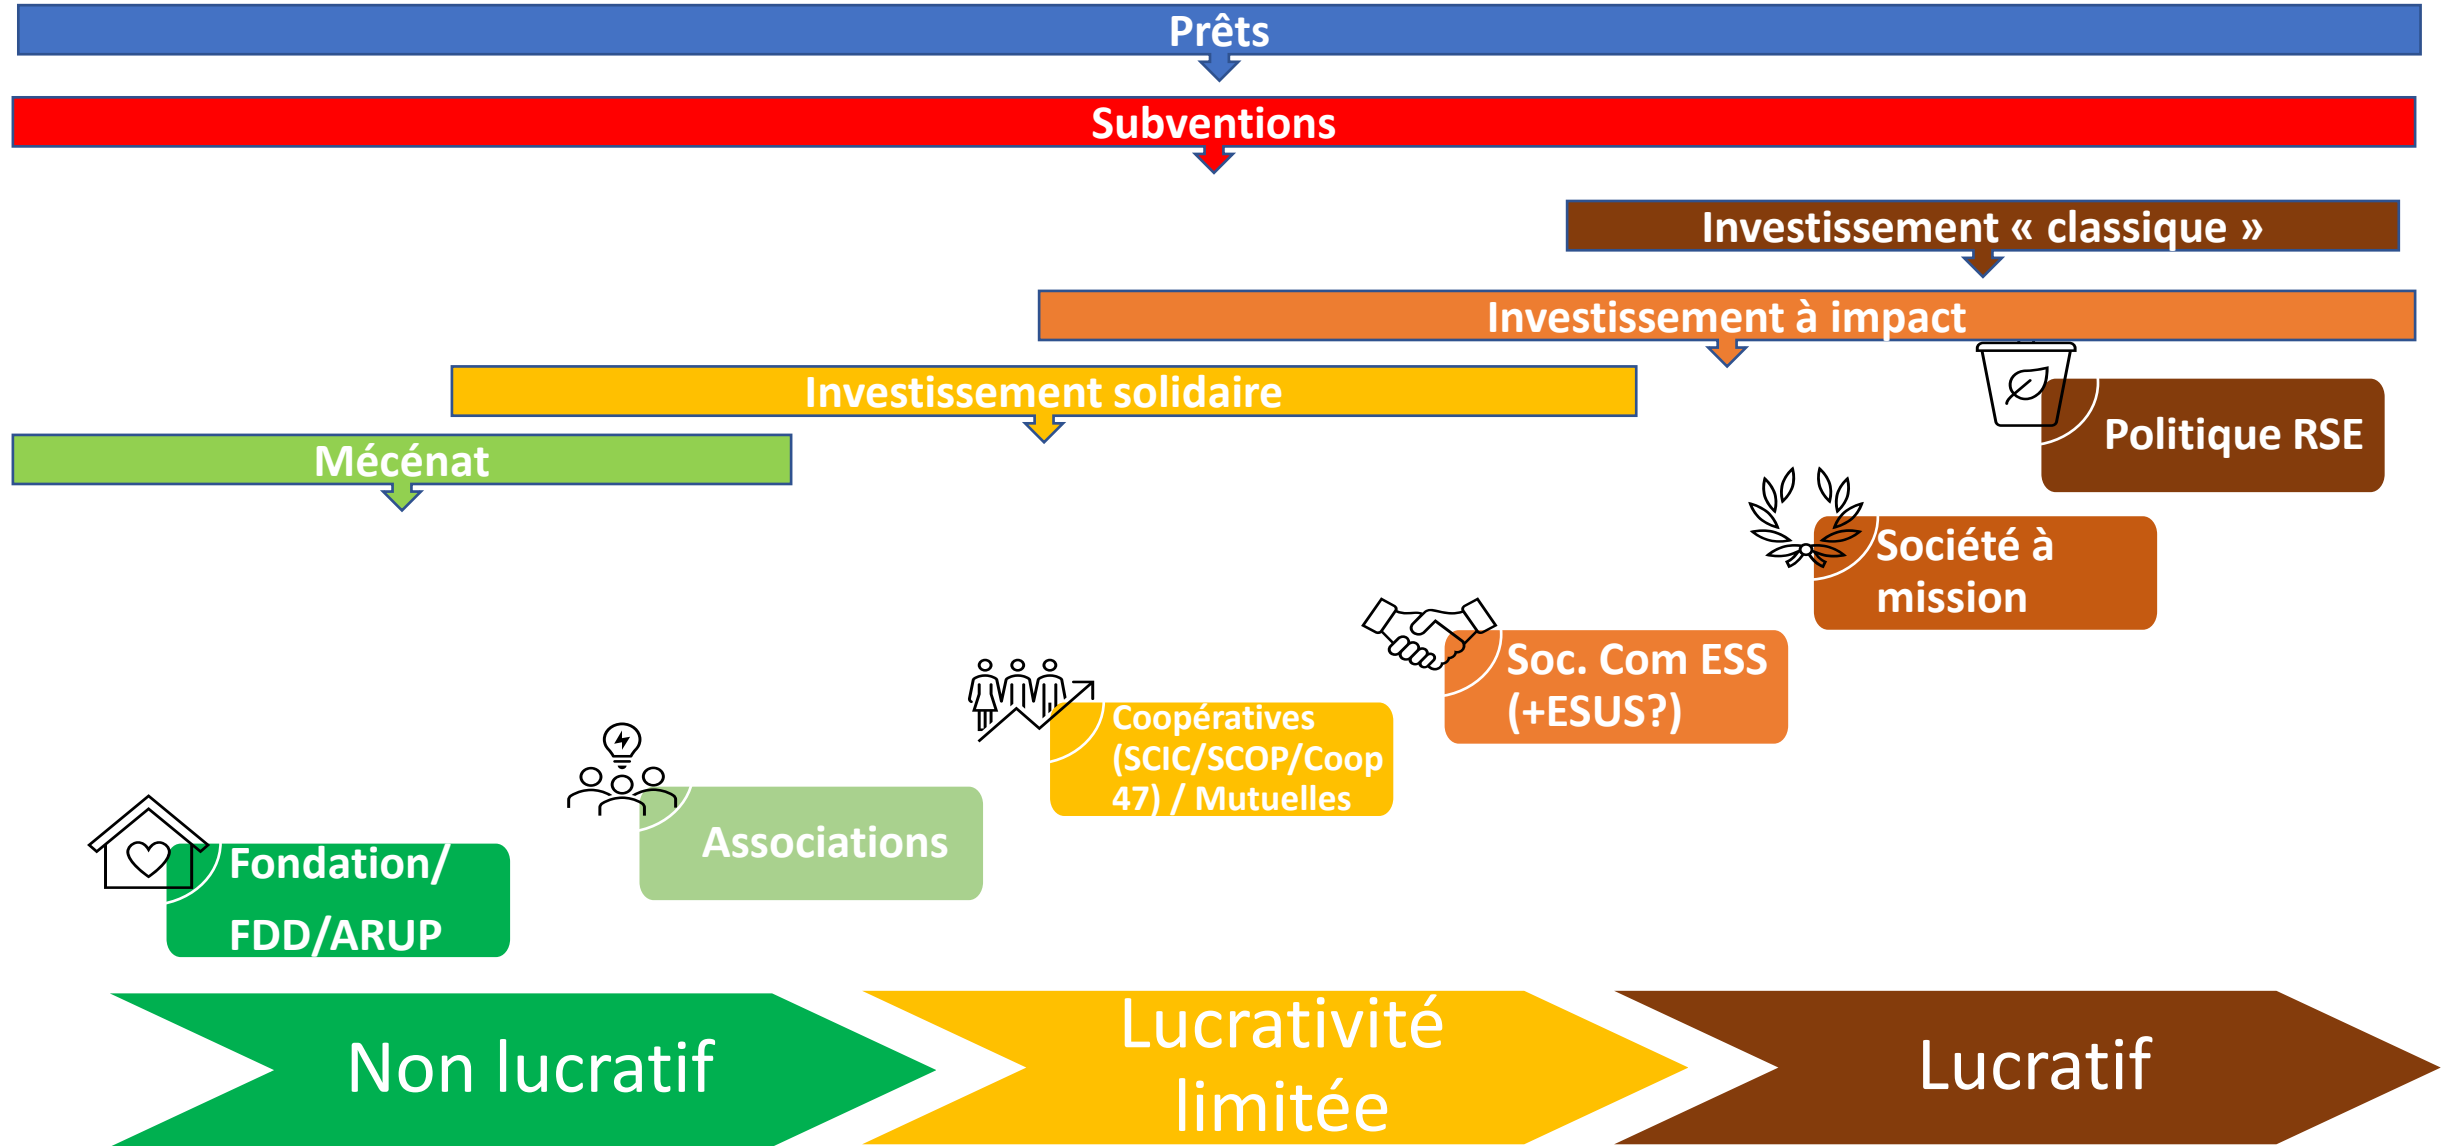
Prêts

Subventions

Investissement « classique »

Investissement à impact

Investissement solidaire

Mécénat

Politique RSE

Société à mission

Soc. Com ESS (+ESUS?)

Coopératives (SCIC/SCOP/Coop 47) / Mutuelles

Associations

Fondation/ FDD/ARUP

Non lucratif

Lucrativité limitée

Lucratif